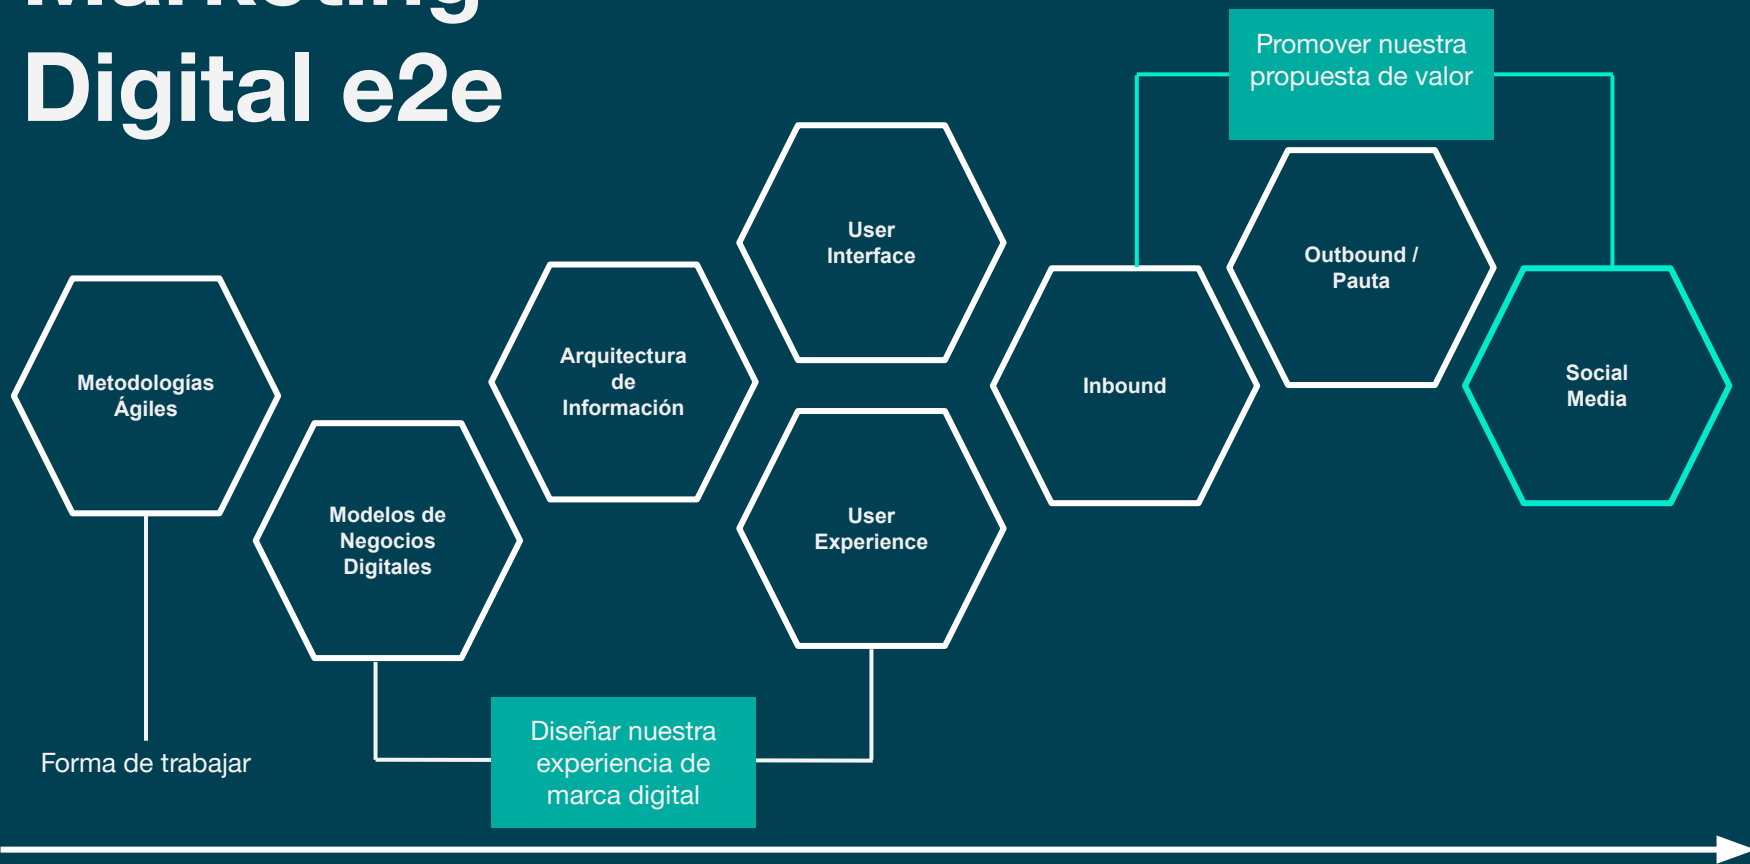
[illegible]
Digital e2e

Promover nuestra propuesta de valor

User Interface

Outbound / Pauta

Metodologías Ágiles

Arquitectura de Información

Inbound

Social Media

Modelos de Negocios Digitales

User Experience

Forma de trabajar

Diseñar nuestra experiencia de marca digital